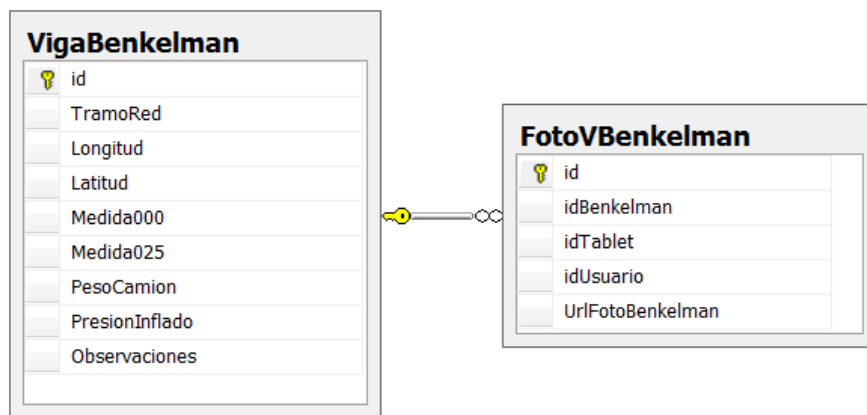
VigaBenkelman

| |
|---|
| id |
| TramoRed |
| Longitud |
| Latitud |
| Medida000 |
| Medida025 |
| PesoCamion |
| PresionInflado |
| Observaciones |

FotoVBenkelman

| |
|---|
| id |
| idBenkelman |
| idTablet |
| idUsuario |
| UrlFotoBenkelman |